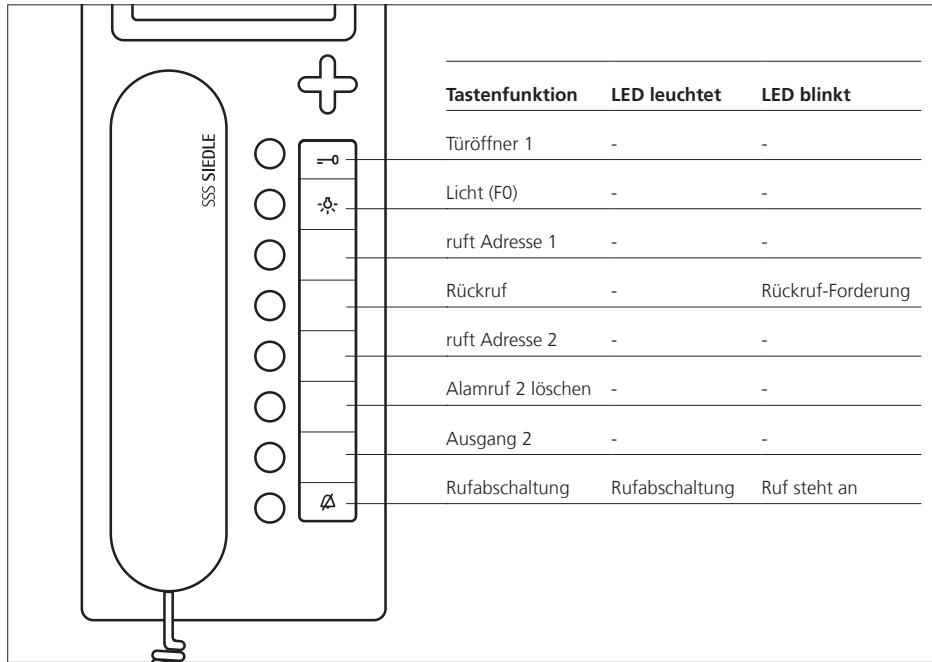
SSS SIEDLE

| Tastenfunktion | LED leuchtet | LED blinkt |
|---|---|---|
| Türöffner 1 | - | - |
| Licht (F0) | - | - |
| ruft Adresse 1 | - | - |
| Rückruf | - | Rückruf-Forderung |
| ruft Adresse 2 | - | - |
| Alamruf 2 löschen | - | - |
| Ausgang 2 | - | - |
| Rufabschaltung | Rufabschaltung | Ruf steht an |